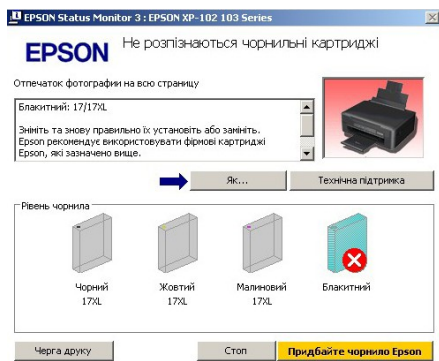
EPSON Status Monitor 3 : EPSON XP-102 103 Series

EPSON Не розпізнаються чорнильні картриджі

Отпечаток фотографии на всю страницу

Блакитний: 17/17XL

Зніміть та знову правильно їх установіть або замініть. Epson рекомендує використовувати фірмові картриджі Epson, які зазначено вище.

Як...

Технічна підтримка

Рівень чорнила

Чорний 17XL

Жовтий 17XL

Малиновий 17XL

Блакитний

Черга друку

Стоп

Придбайте чорнило Epson